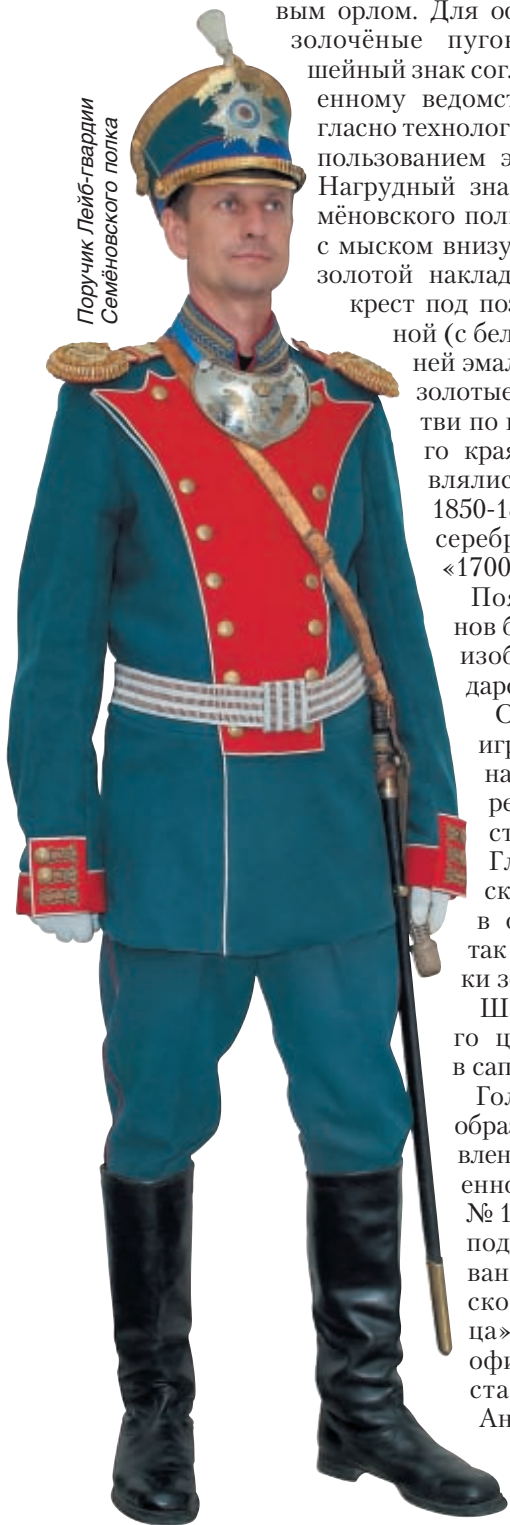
Поручик Лейб-гвардии Семёновского полка

вым орлом. Для ос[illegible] золочёные пугов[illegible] шейный знак согл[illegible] енному ведомст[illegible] гласно технолог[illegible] пользованием э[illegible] Нагрудный зна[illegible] мёновского пол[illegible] с мыском внизу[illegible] золотой наклад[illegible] крест под поз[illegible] ной (с бел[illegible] ней эмал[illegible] золотые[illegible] тви по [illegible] го края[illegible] влялис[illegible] 1850-1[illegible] серебр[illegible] «1700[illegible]

Поя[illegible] нов б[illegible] изоб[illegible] даре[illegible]

С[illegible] игр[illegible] на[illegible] ре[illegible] ст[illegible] Гл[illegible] ск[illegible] в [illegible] так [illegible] ки з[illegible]

Ш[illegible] го ц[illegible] в сап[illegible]

Гол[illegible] обра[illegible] влен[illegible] енно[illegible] № 1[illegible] под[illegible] ван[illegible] ско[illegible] ца»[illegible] офи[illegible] ста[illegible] Ан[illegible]